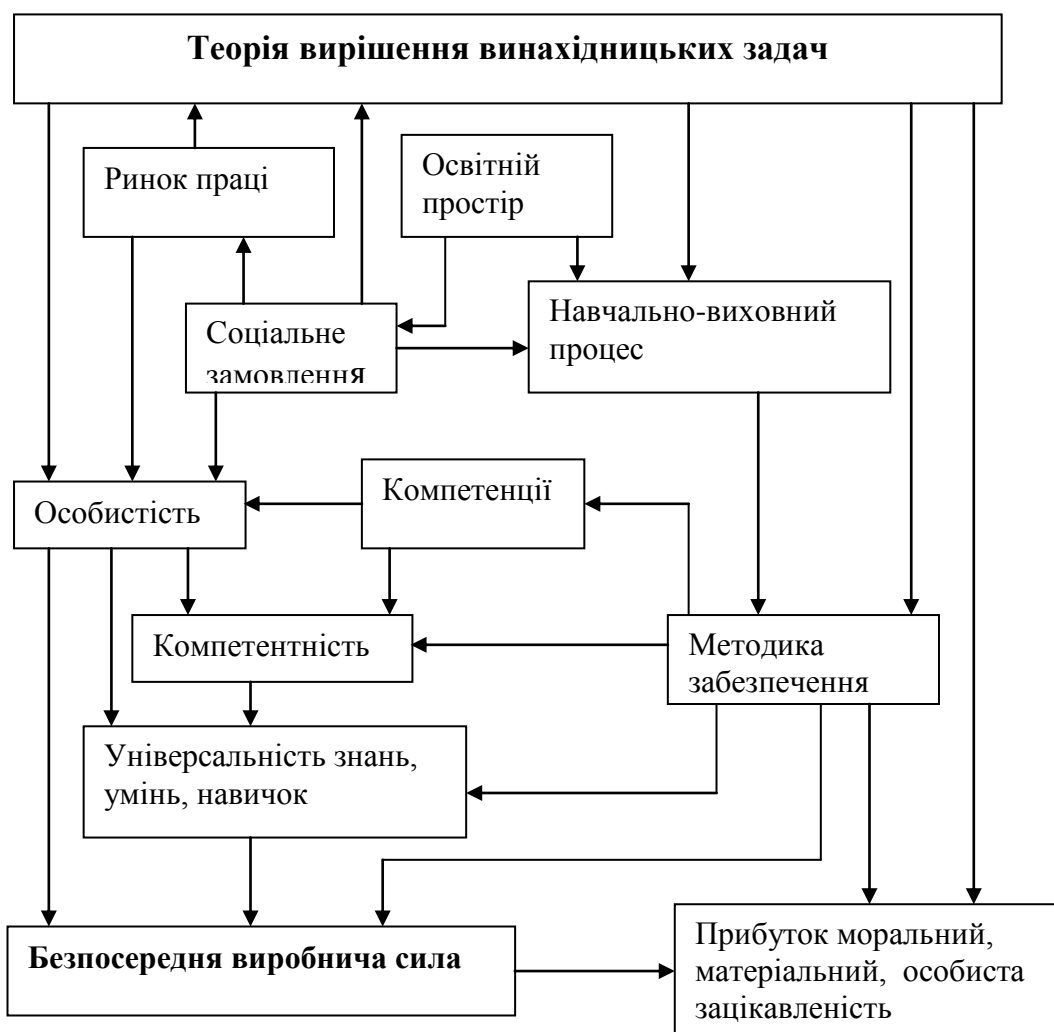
**Теорія вирішення винахідницьких задач**

Ринок праці

Освітній простір

Соціальне замовлення

Навчально-виховний процес

Особистість

Компетенції

Компетентність

Методика забезпечення

Універсальність знань, умінь, навичок

**Безпосередня виробнича сила**

Прибуток моральний, матеріальний, особиста зацікавленість